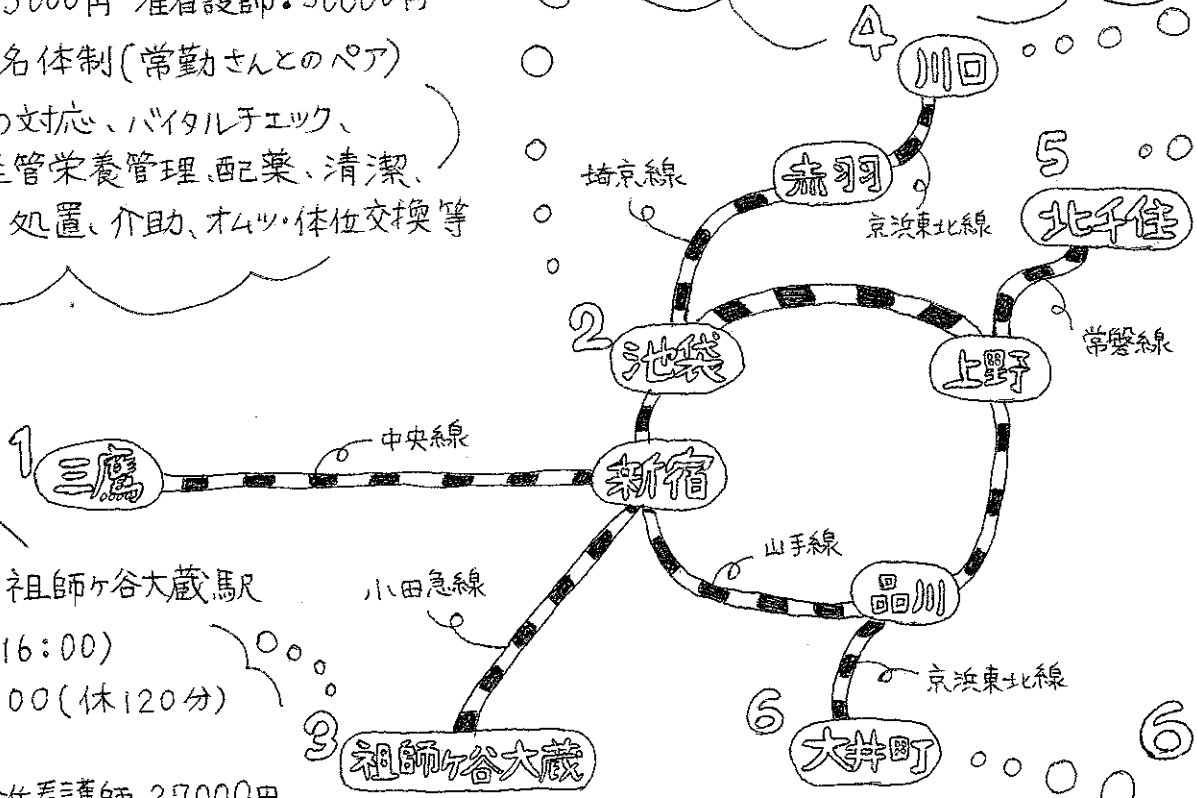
5000円 准看護師:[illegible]000円
名体制(常勤さんとのペア)
の対応、バイタルチェック、
経管栄養管理、配薬、清潔、
処置、介助、オムツ・体位交換等

祖師ヶ谷大蔵駅
16:00)
00(休120分)
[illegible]看護師 27000円

4 川口
赤羽
埼京線
京浜東北線
5 北千住
常磐線
2 池袋
上野
1 三鷹
中央線
新宿
山手線
小田急線
品川
京浜東北線
3 祖師ヶ谷大蔵
6 大井町
6